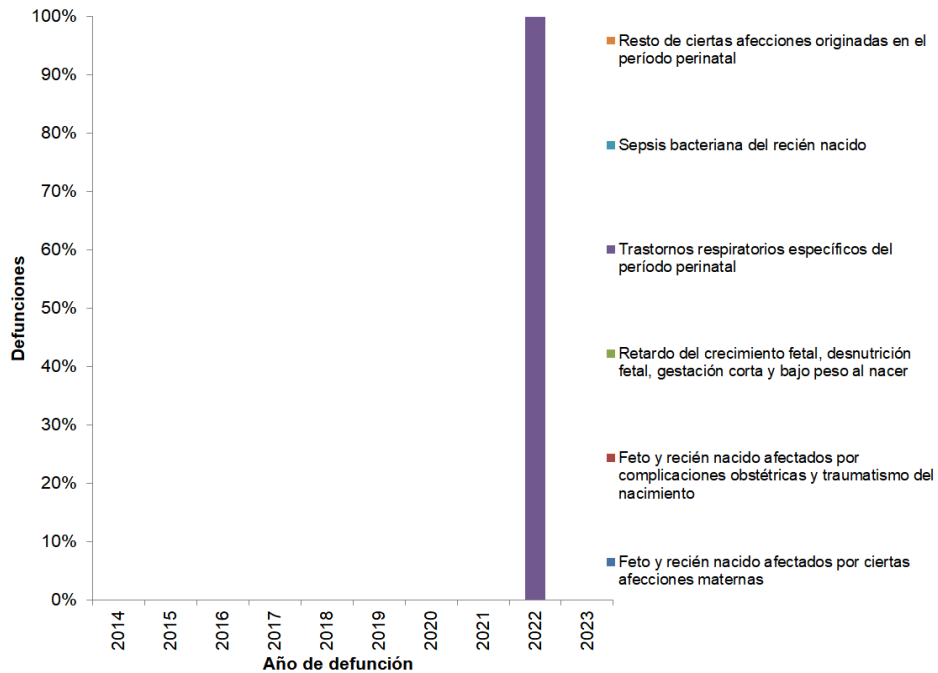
100%
90%
80%
70%
60%
50%
40%
30%
20%
10%
0%

Defunciones

2014
2015
2016
2017
2018
2019
2020
2021
2022
2023

Año de defunción

Resto de ciertas afecciones originadas en el período perinatal

Sepsis bacteriana del recién nacido

Trastornos respiratorios específicos del período perinatal

Retardo del crecimiento fetal, desnutrición fetal, gestación corta y bajo peso al nacer

Feto y recién nacido afectados por complicaciones obstétricas y traumatismo del nacimiento

Feto y recién nacido afectados por ciertas afecciones maternas